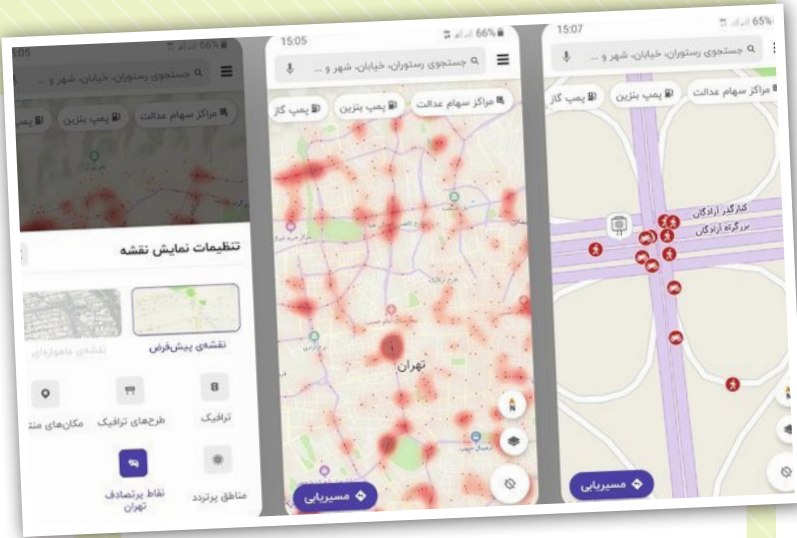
05 66%
جستجوی رستوران، خیابان، شهر و ...
مراکز سهام عدالت پمپ بنزین
تنظیمات نمایش نقشه
نقشه‌ی پیش‌فرض
نقشه‌ی ماهواره‌ای
ترافیک
طرح‌های ترافیک
مکان‌های منت
مناطق پرتردد
نقاط پرتصادف تهران

15:05 66%
جستجوی رستوران، خیابان، شهر و ...
مراکز سهام عدالت پمپ بنزین پمپ گاز
تهران
N
مسیریابی

15:07 65%
جستجوی رستوران، خیابان، شهر و ...
مراکز سهام عدالت پمپ بنزین پمپ گاز
کنارگذر آزادگان
بزرگراه آزادگان
N
مسیریابی